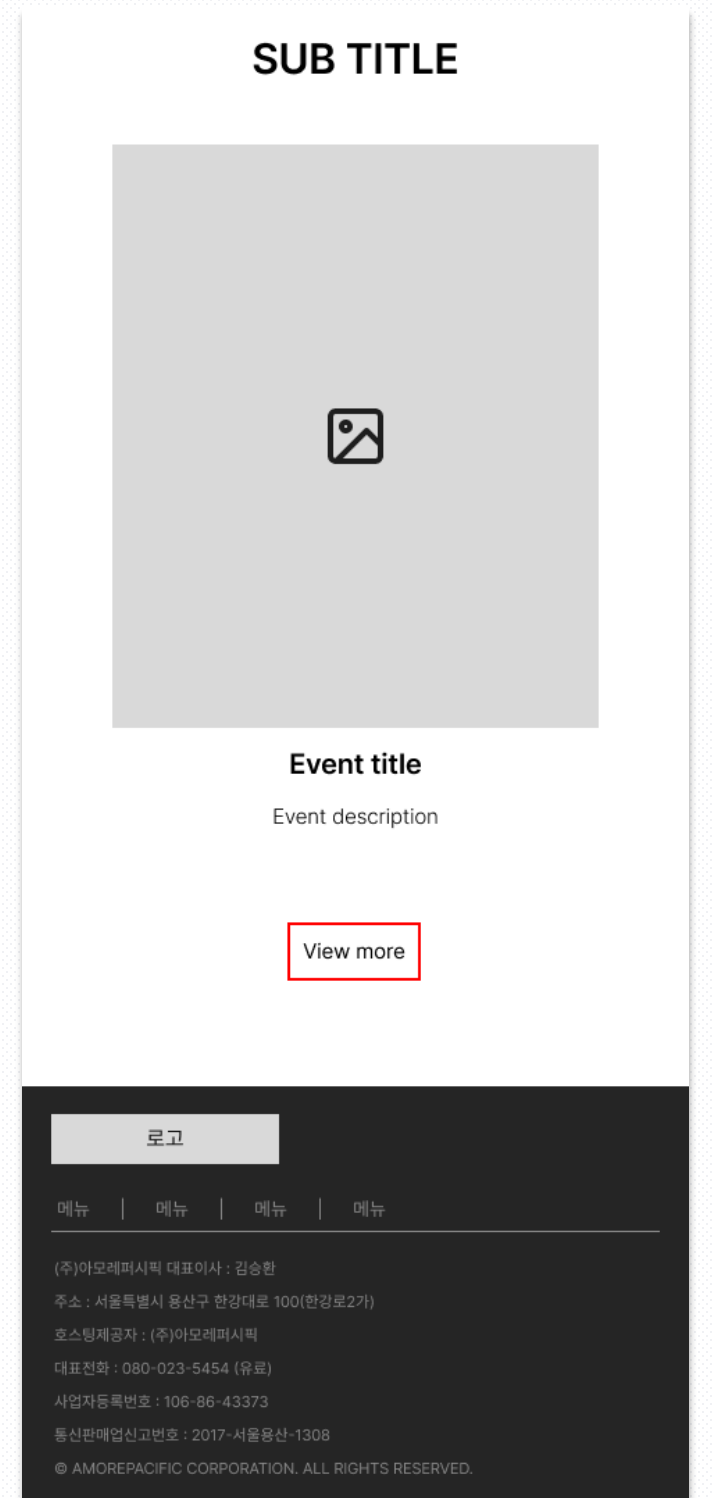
SUB TITLE

Event title

Event description

View more

로고

메뉴 | 메뉴 | 메뉴 | 메뉴

(주)아모레퍼시픽 대표이사 : 김승환

주소 : 서울특별시 용산구 한강대로 100(한강로2가)

호스팅제공자 : (주)아모레퍼시픽

대표전화 : 080-023-5454 (유료)

사업자등록번호 : 106-86-43373

통신판매업신고번호 : 2017-서울용산-1308

© AMOREPACIFIC CORPORATION. ALL RIGHTS RESERVED.